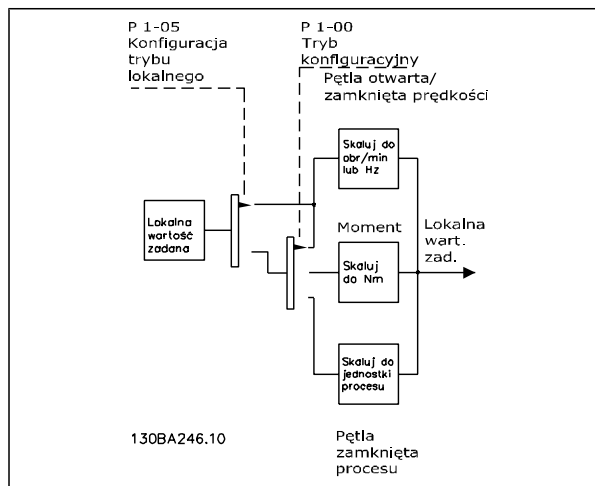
P 1-05
Konfiguracja trybu lokalnego

P 1-00
Tryb konfiguracyjny

Pętla otwarta/ zamknięta prędkości

Skaluj do obr/min lub Hz

Lokalna wartość zadana

Moment

Skaluj do Nm

Lokalna wart. zad.

Skaluj do jednostki procesu

130BA246.10

Pętla zamknięta procesu